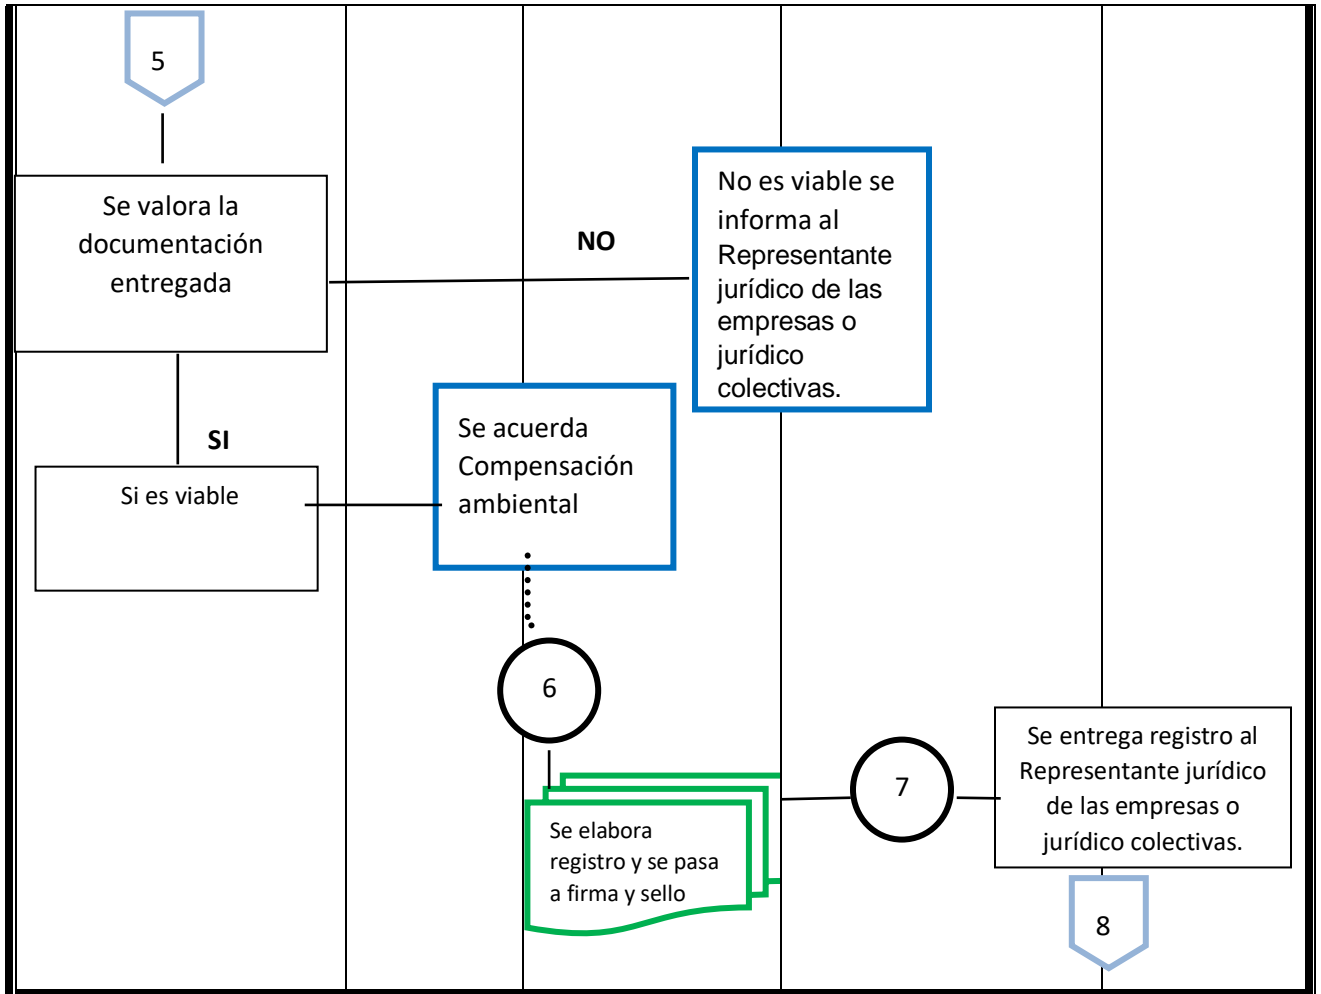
5

Se valora la documentación entregada

NO

No es viable se informa al Representante jurídico de las empresas o jurídico colectivas.

SI

Si es viable

Se acuerda Compensación ambiental

6

Se elabora registro y se pasa a firma y sello

7

Se entrega registro al Representante jurídico de las empresas o jurídico colectivas.

8